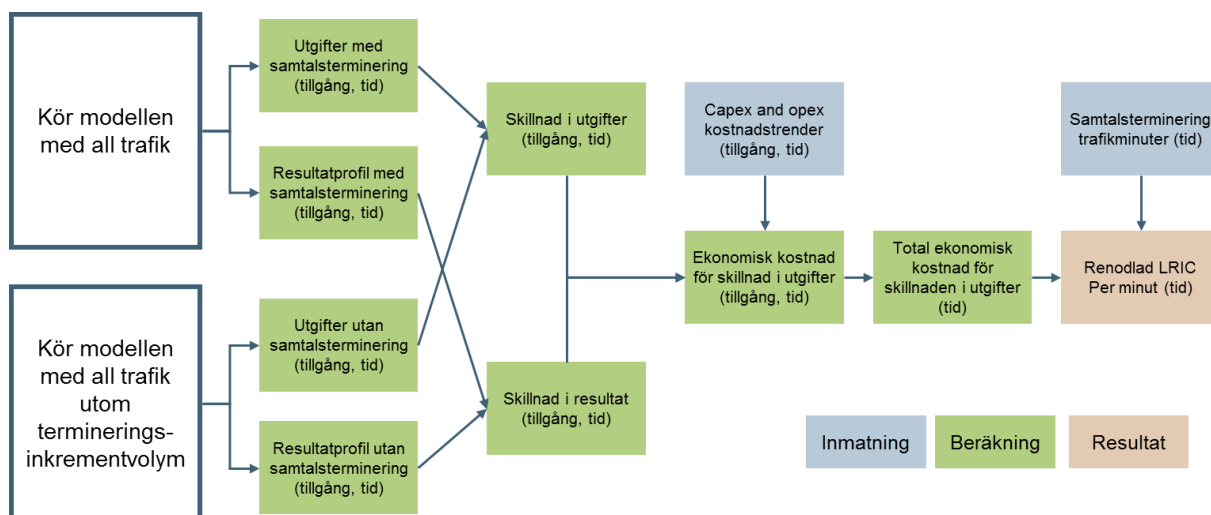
Kör modellen med all trafik

Kör modellen med all trafik utom terminerings-inkrementvolym

Utgifter med samtalsterminering (tillgång, tid)

Resultatprofil med samtalsterminering (tillgång, tid)

Utgifter utan samtalsterminering (tillgång, tid)

Resultatprofil utan samtalsterminering (tillgång, tid)

Skillnad i utgifter (tillgång, tid)

Skillnad i resultat (tillgång, tid)

Capex and opex kostnadstrender (tillgång, tid)

Ekonomisk kostnad för skillnad i utgifter (tillgång, tid)

Total ekonomisk kostnad för skillnaden i utgifter (tid)

Samtalsterminering trafikminuter (tid)

Renodlad LRIC Per minut (tid)

Inmatning

Beräkning

Resultat